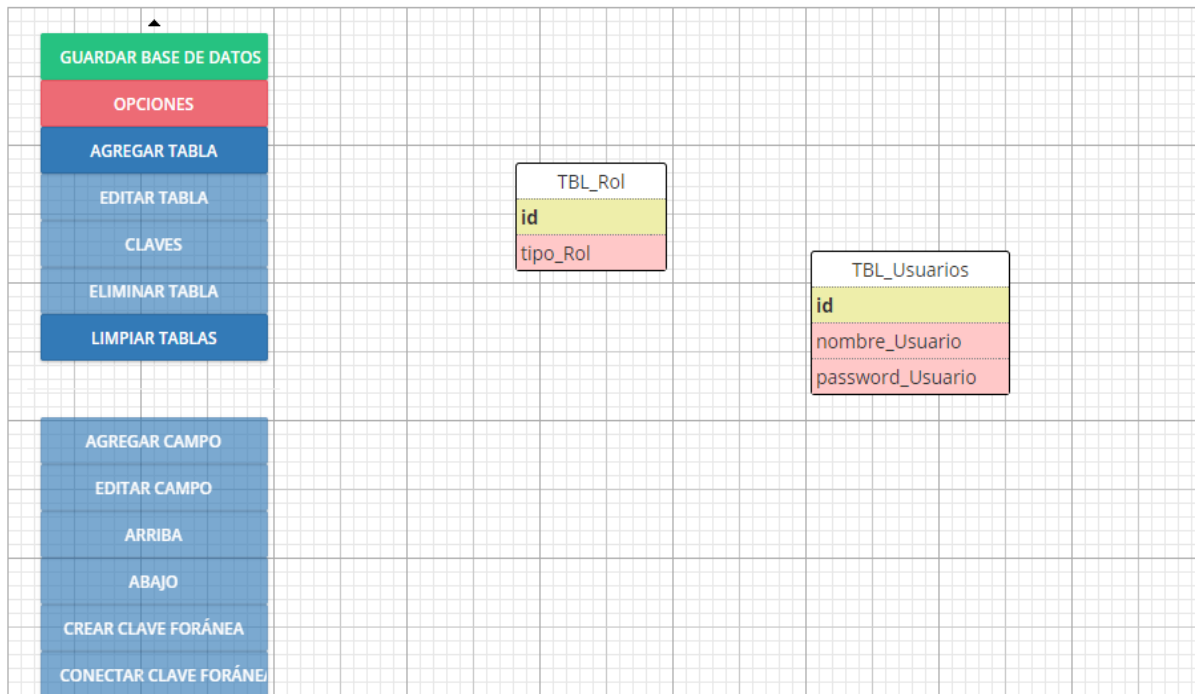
GUARDAR BASE DE DATOS
OPCIONES
AGREGAR TABLA
EDITAR TABLA
CLAVES
ELIMINAR TABLA
LIMPIAR TABLAS

AGREGAR CAMPO
EDITAR CAMPO
ARRIBA
ABAJO
CREAR CLAVE FORÁNEA
CONECTAR CLAVE FORÁNE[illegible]

TBL_Rol
id
tipo_Rol

TBL_Usuarios
id
nombre_Usuario
password_Usuario